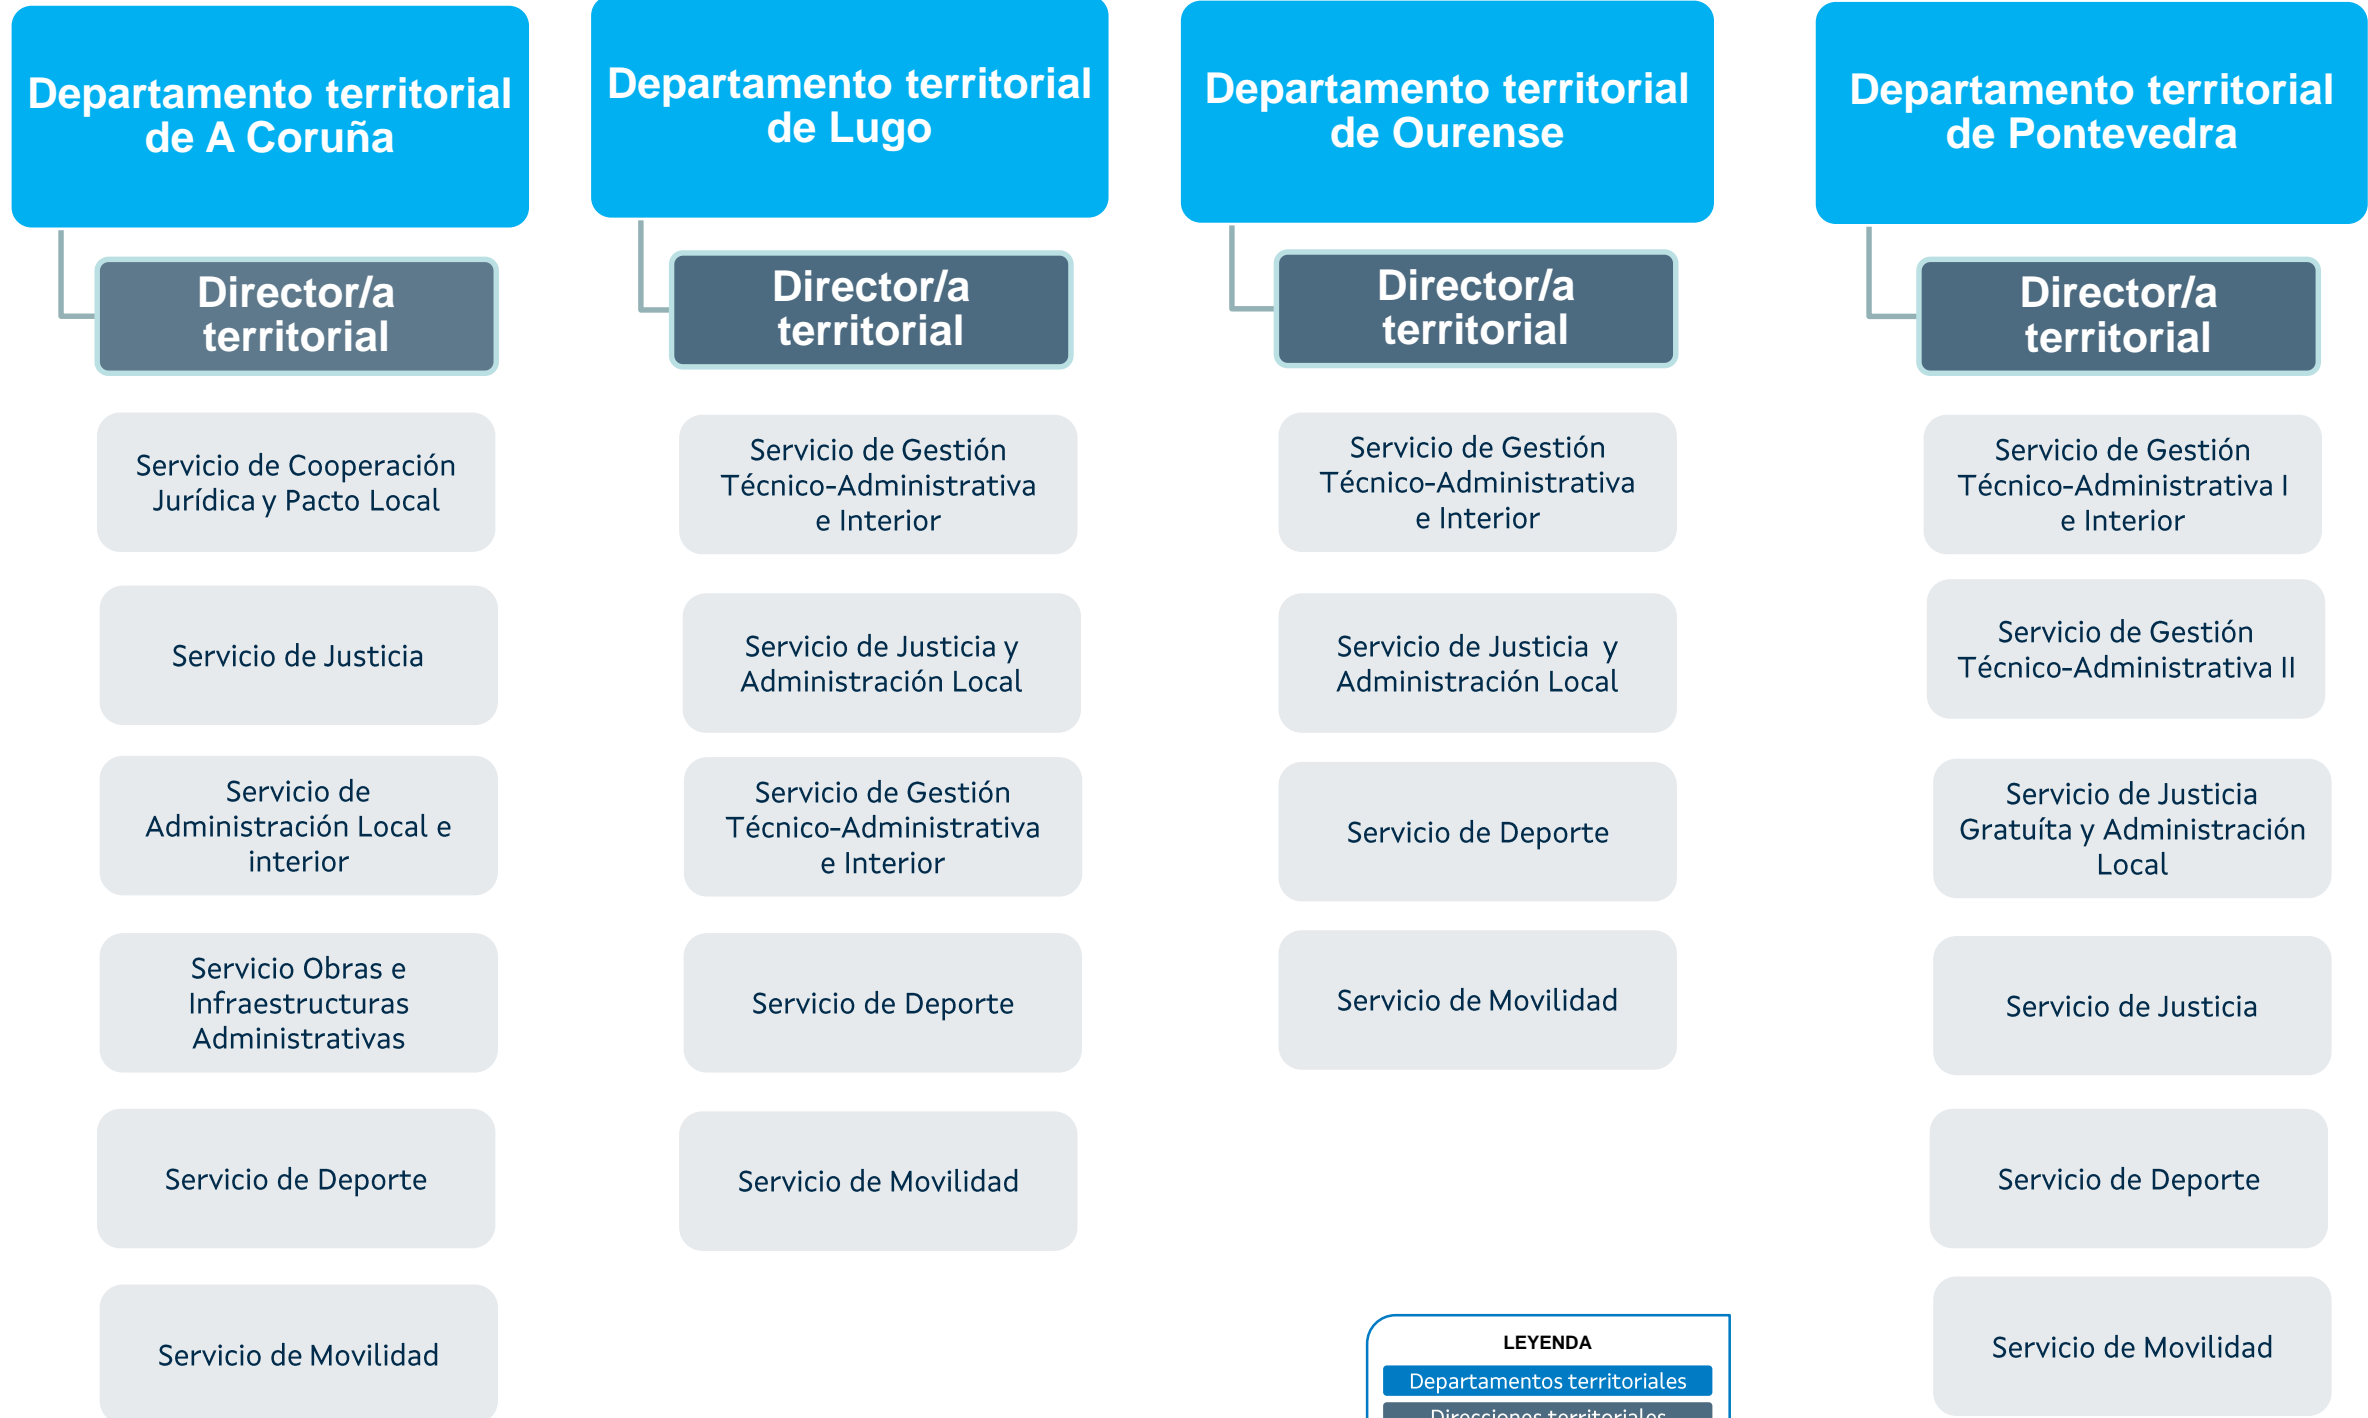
Departamento territorial de A Coruña

Director/a territorial

Servicio de Cooperación Jurídica y Pacto Local

Servicio de Justicia

Servicio de Administración Local e interior

Servicio Obras e Infraestructuras Administrativas

Servicio de Deporte

Servicio de Movilidad

Departamento territorial de Lugo

Director/a territorial

Servicio de Gestión Técnico-Administrativa e Interior

Servicio de Justicia y Administración Local

Servicio de Gestión Técnico-Administrativa e Interior

Servicio de Deporte

Servicio de Movilidad

Departamento territorial de Ourense

Director/a territorial

Servicio de Gestión Técnico-Administrativa e Interior

Servicio de Justicia y Administración Local

Servicio de Deporte

Servicio de Movilidad

Departamento territorial de Pontevedra

Director/a territorial

Servicio de Gestión Técnico-Administrativa I e Interior

Servicio de Gestión Técnico-Administrativa II

Servicio de Justicia Gratuíta y Administración Local

Servicio de Justicia

Servicio de Deporte

Servicio de Movilidad

LEYENDA
Departamentos territoriales
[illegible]